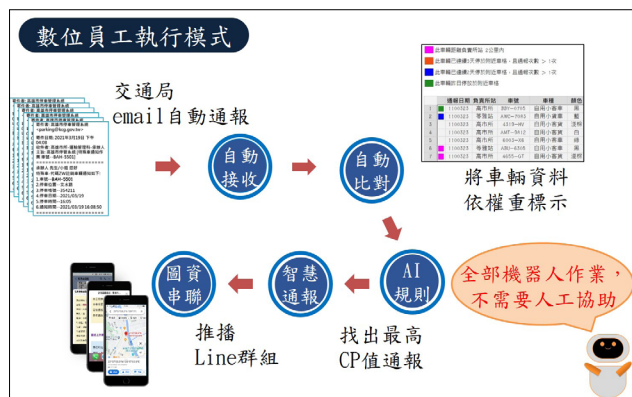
數位員工執行模式

交通局
email自動通報

自動
接收

自動
比對

將車輛資料
依權重標示

AI
規則

全部機器人作業，
不需要人工協助

智慧
通報

圖資
串聯

推播
Line群組

找出最高
CP值通報

此車輛跟蹤查實所
此車輛已通緝(失車)近期已通緝
此車輛已通緝(失車)近期已通緝
此車輛目標任近期已